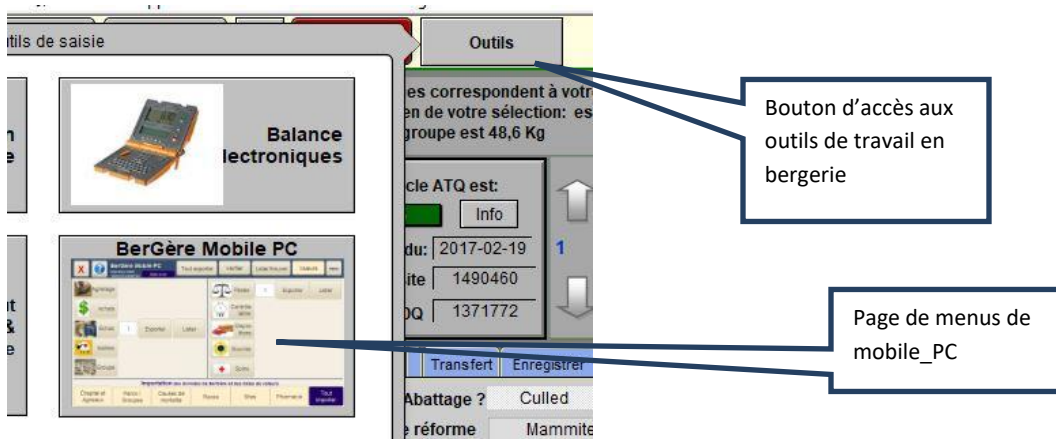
tils de saisie

Outils

es correspondent à votr
en de votre sélection: es
groupe est 48,6 Kg

Bouton d'accès aux outils de travail en bergerie

n
e

Balance
lectroniques

cle ATQ est:

Info

du: 2017-02-19

1

ite 1490460

DQ 1371772

BerGère Mobile PC

t
&
e

Page de menus de mobile_PC

Transfert

Enregistrer

Abattage ?

Culled

réforme

Mammite